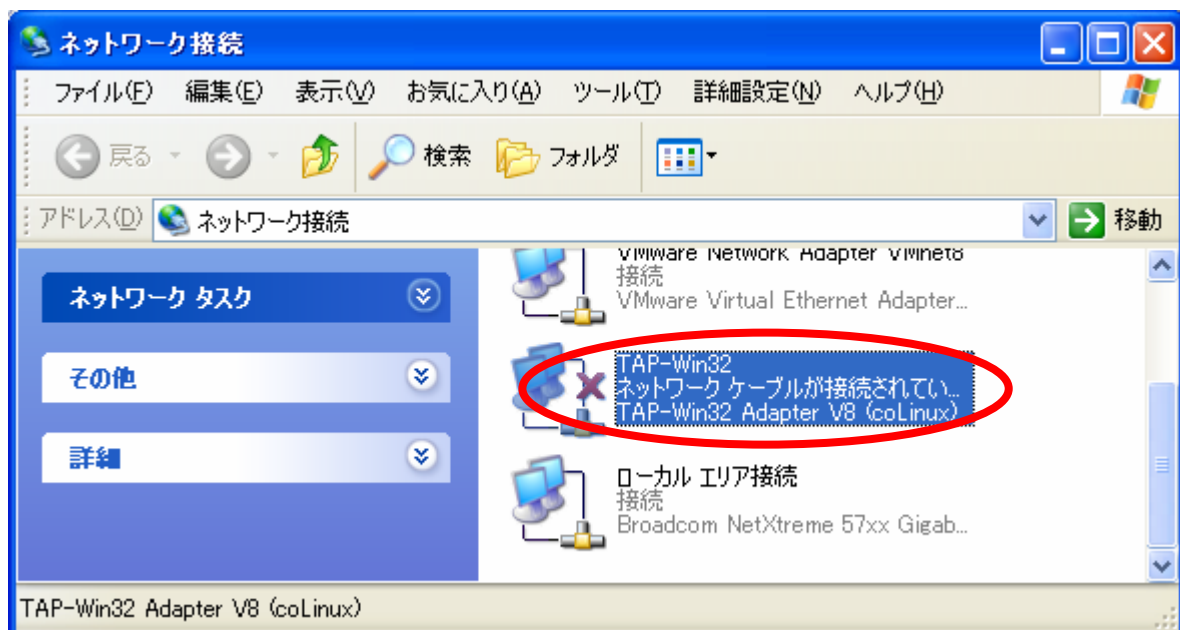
ネットワーク接続

ファイル(F) 編集(E) 表示(V) お気に入り(A) ツール(T) 詳細設定(N) ヘルプ(H)

戻る 検索 フォルダ

アドレス(D) ネットワーク接続 移動

ネットワーク タスク

その他

詳細

VMware Network Adapter VMnet8
接続
VMware Virtual Ethernet Adapter...

TAP-Win32
ネットワーク ケーブルが接続されてい...
TAP-Win32 Adapter V8 (coLinux)

ローカル エリア接続
接続
Broadcom NetXtreme 57xx Gigab...

TAP-Win32 Adapter V8 (coLinux)